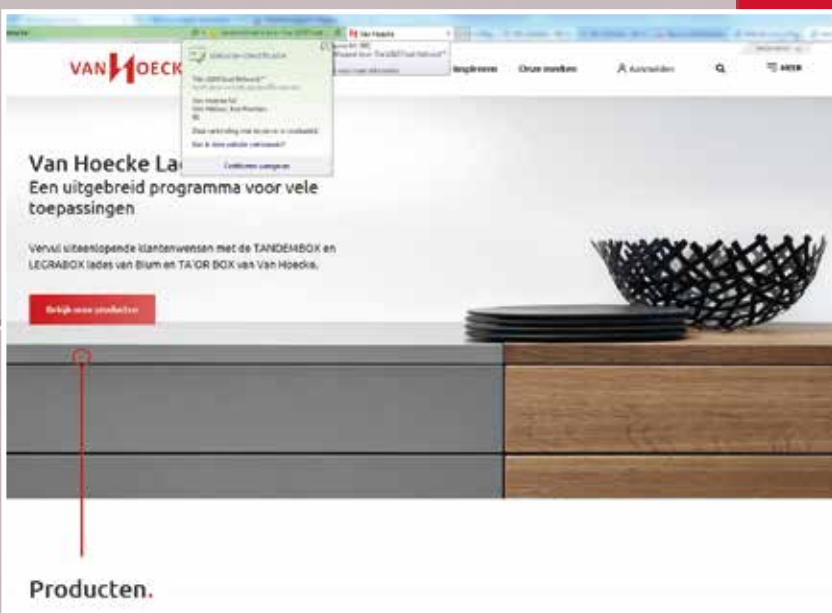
Van Hoecke

VAN HOECKE

Inspireren Onze merken Aanmelden MEER

Van Hoecke La
Een uitgebreid programma voor vele toepassingen

Vervul uiteenlopende klantenwensen met de TANDEMBOX en LEGRABOX lades van Blum en TA'OR BOX van Van Hoecke.

Bekijk onze producten

Producten.